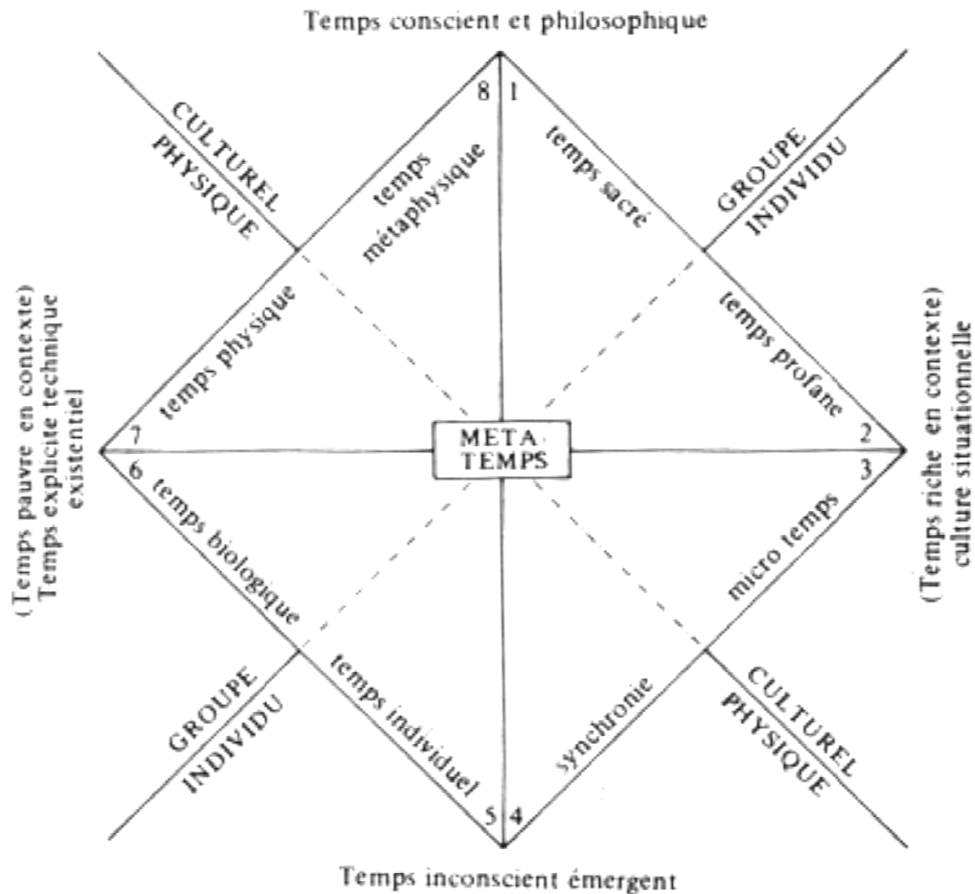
Temps conscient et philosophique

CULTUREL
PHYSIQUE

8 1

temps métaphysique

temps sacré

GROUPE
INDIVIDU

(Temps pauvre en contexte)
Temps explicite technique existentiel

temps physique

temps profane

(Temps riche en contexte)
culture situationnelle

7

META TEMPS

2

3

6

temps biologique

micro temps

temps individuel

synchronie

GROUPE
INDIVIDU

CULTUREL
PHYSIQUE

5 4

Temps inconscient émergent